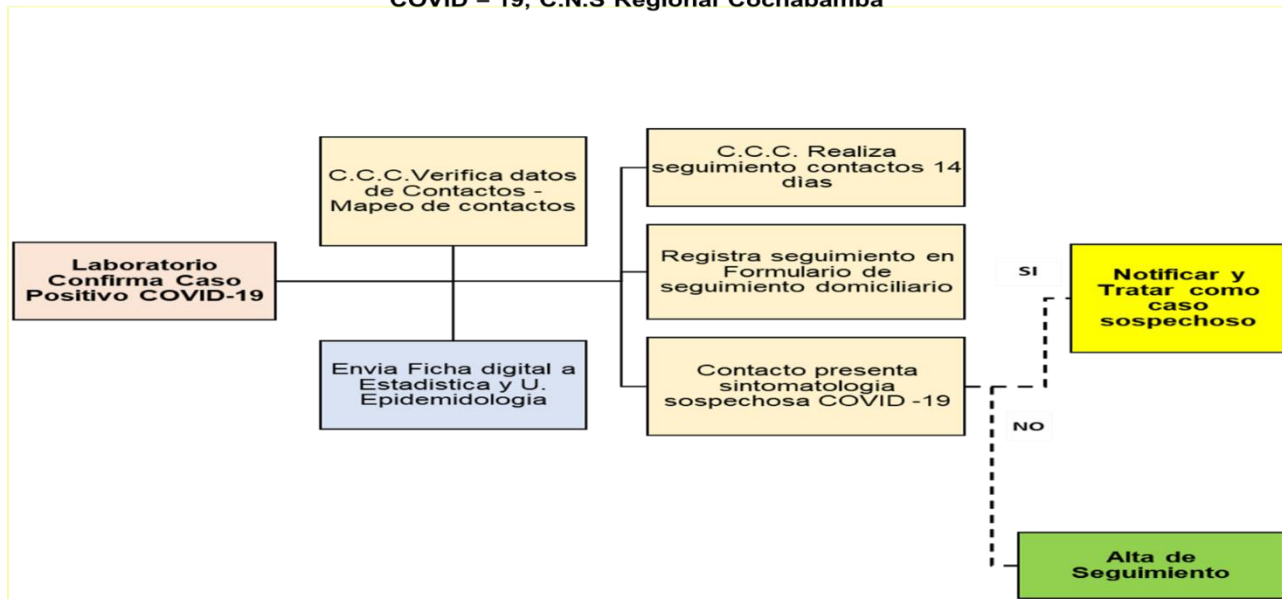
COVID – 19, C.N.S Regional Cochabamba

C.C.C.Verifica datos de Contactos - Mapeo de contactos

C.C.C. Realiza seguimiento contactos 14 dias

Laboratorio Confirma Caso Positivo COVID-19

Registra seguimiento en Formulario de seguimiento domiciliario

SI

Notificar y Tratar como caso sospechoso

Envia Ficha digital a Estadistica y U. Epidemidologia

Contacto presenta sintomatologia sospechosa COVID -19

NO

Alta de Seguimiento